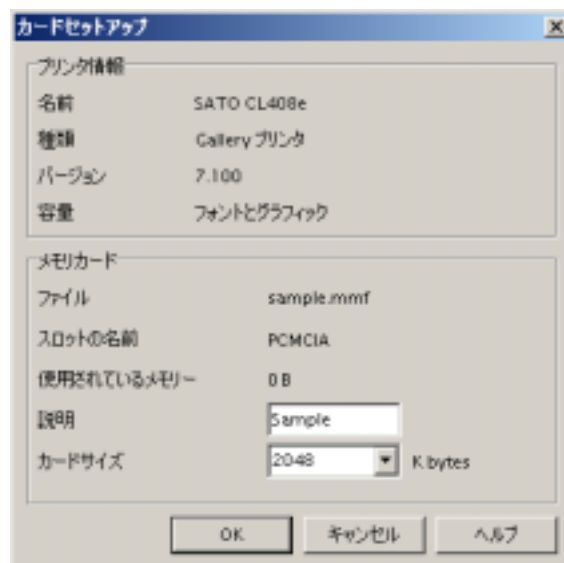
カードセットアップ

プリンタ情報

名前 SATO CL408e

種類 Gallery プリンタ

バージョン 7.100

容量 フォントとグラフィック

メモリカード

ファイル sample.mmf

スロットの名前 PCMCIA

使用されているメモリー 0 B

説明 Sample

カードサイズ 2048 K bytes

OK キャンセル ヘルプ